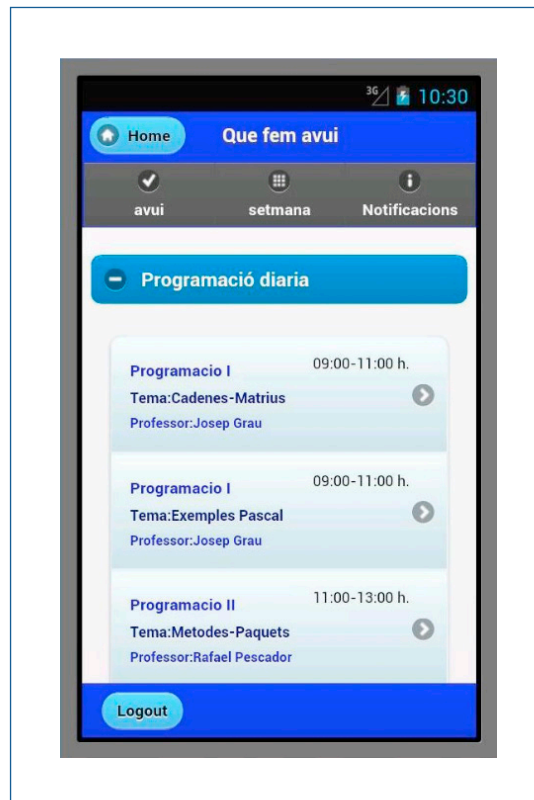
3G 10:30

Home
Que fem avui

avui
setmana
Notificacions

Programació diaria

Programacio I
09:00-11:00 h.
Tema:Cadenes-Matrius
Professor:Josep Grau

Programacio I
09:00-11:00 h.
Tema:Exemples Pascal
Professor:Josep Grau

Programacio II
11:00-13:00 h.
Tema:Metodes-Paquets
Professor:Rafael Pescador

Logout